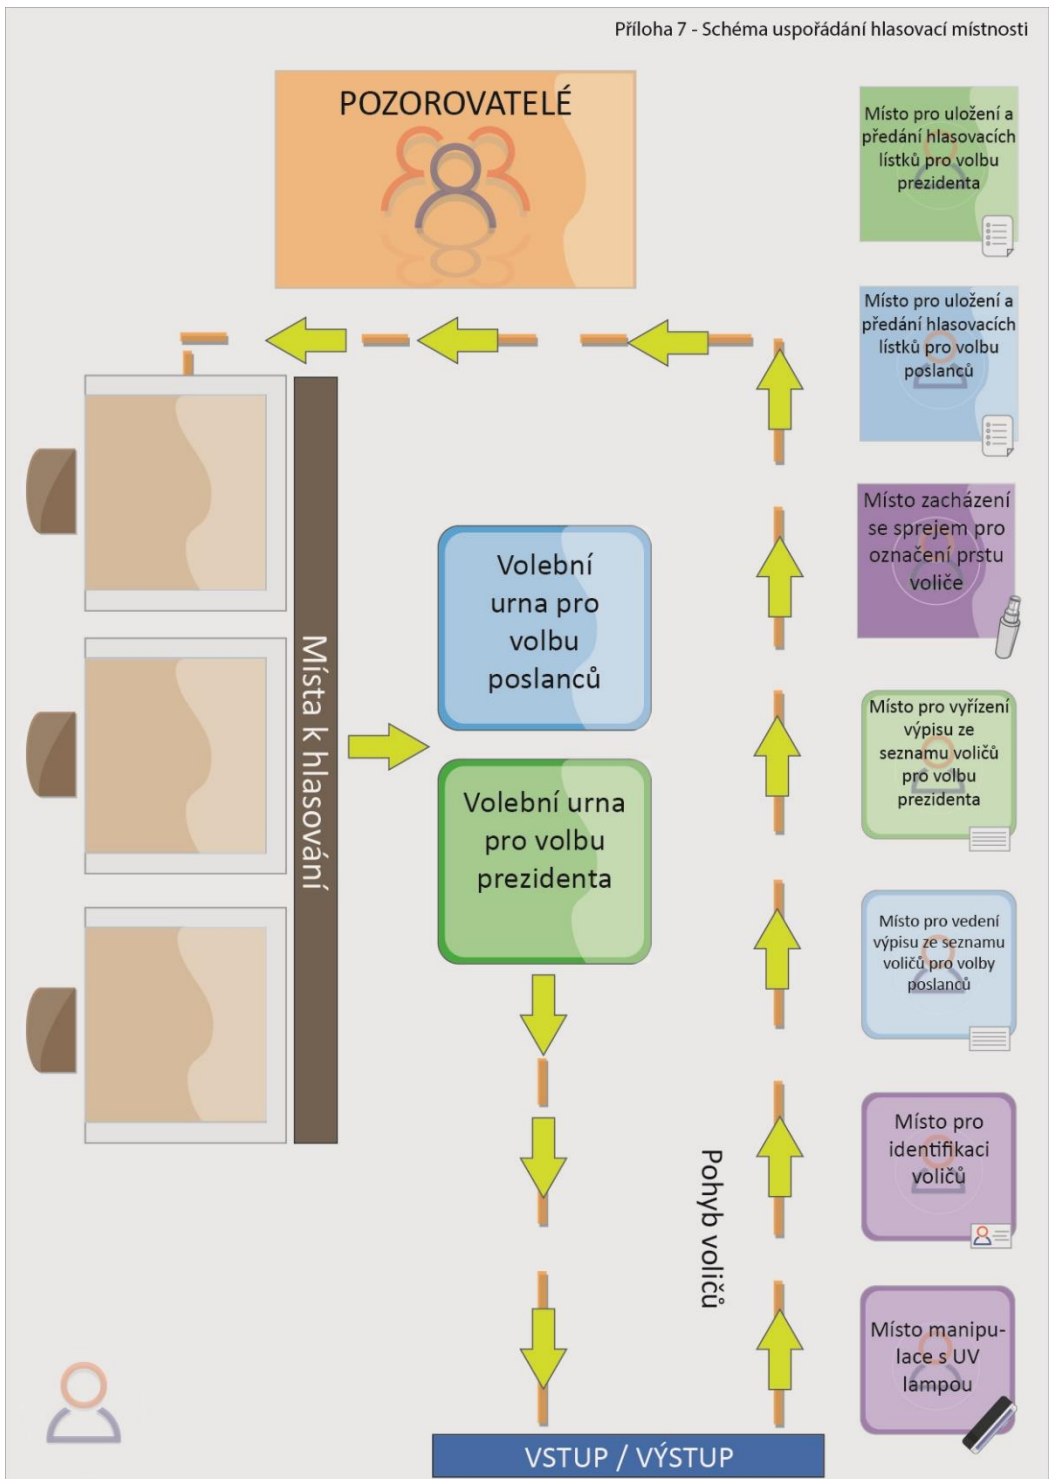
Příloha 7 - Schéma uspořádání hlasovací místnosti

POZOROVATELÉ

Místo pro uložení a předání hlasovacích lístků pro volbu prezidenta

Místo pro uložení a předání hlasovacích lístků pro volbu poslanců

Místo zacházení se sprejem pro označení prstu voliče

Místo pro vyřízení výpisu ze seznamu voličů pro volbu prezidenta

Místo pro vedení výpisu ze seznamu voličů pro volby poslanců

Místo pro identifikaci voličů

Místo manipulace s UV lampou

Místa k hlasování

Volební urna pro volbu poslanců

Volební urna pro volbu prezidenta

Pohyb voličů

VSTUP / VÝSTUP